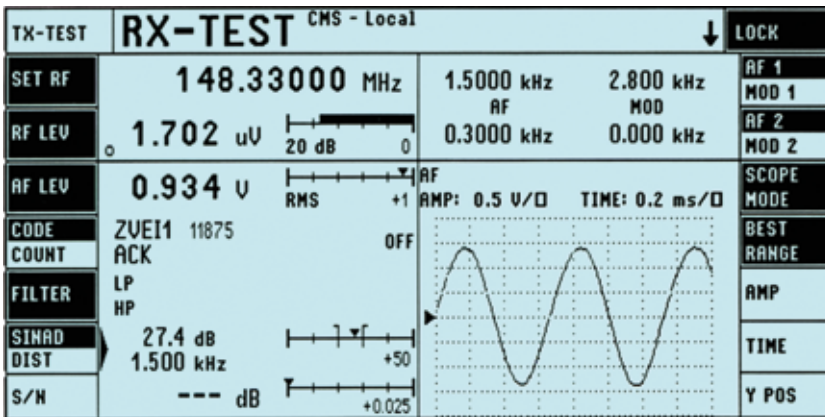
TX-TEST

RX-TEST CMS - Local

LOCK

SET RF

148.33000 MHz

1.5000 kHz 2.800 kHz

AF MOD

AF 1
MOD 1

RF LEV

1.702 uV

20 dB 0

0.3000 kHz 0.000 kHz

AF 2
MOD 2

AF LEV

0.934 V

RMS +1

AF
AMP: 0.5 V/□ TIME: 0.2 ms/□

SCOPE
MODE

CODE
COUNT

ZVEI1 11875
ACK

OFF

BEST
RANGE

FILTER

LP
HP

AMP

SINAD
DIST

27.4 dB
1.500 kHz

+50

TIME

S/N

--- dB

+0.025

Y POS